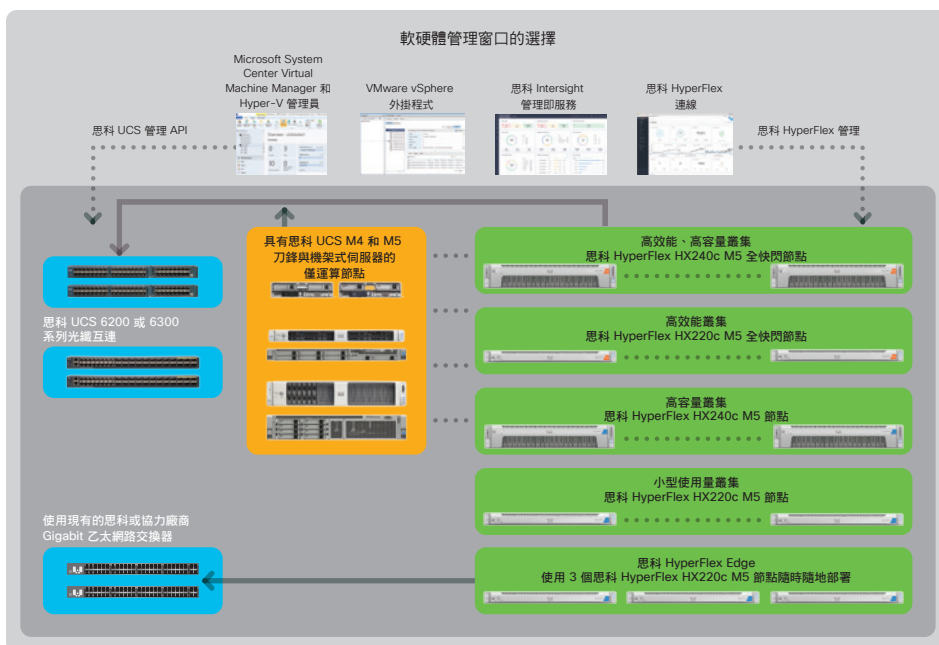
軟硬體管理窗口的選擇

Microsoft System Center Virtual Machine Manager 和 Hyper-V 管理員

VMware vSphere 外掛程式

思科 Intersight 管理即服務

思科 HyperFlex 連線

思科 UCS 管理 API

思科 HyperFlex 管理

具有思科 UCS M4 和 M5 刀鋒與機架式伺服器的僅運算節點

高效能、高容量叢集
思科 HyperFlex HX240c M5 全快閃節點

思科 UCS 6200 或 6300 系列光纖互連

高效能叢集
思科 HyperFlex HX220c M5 全快閃節點

高容量叢集
思科 HyperFlex HX240c M5 節點

小型使用量叢集
思科 HyperFlex HX220c M5 節點

使用現有的思科或協力廠商 Gigabit 乙太網路交換器

思科 HyperFlex Edge
使用 3 個思科 HyperFlex HX220c M5 節點隨時隨地部署